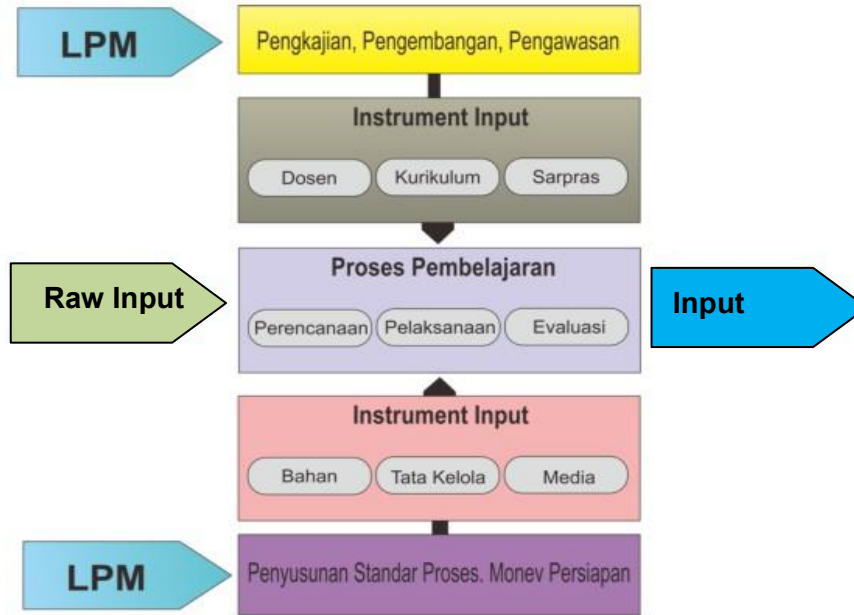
LPM

Pengkajian, Pengembangan, Pengawasan

Instrument Input

Dosen

Kurikulum

Sarpras

Raw Input

Proses Pembelajaran

Perencanaan

Pelaksanaan

Evaluasi

Input

Instrument Input

Bahan

Tata Kelola

Media

LPM

Penyusunan Standar Proses. Monev Persiapan